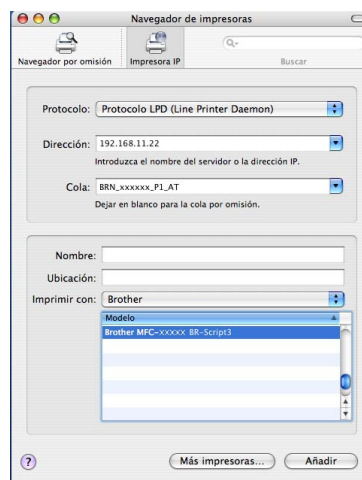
Navegador de impresoras

Navegador por omisión
Impresora IP
Buscar

Protocolo: Protocolo LPD (Line Printer Daemon)

Dirección: 192.168.11.22
Introduzca el nombre del servidor o la dirección IP.

Cola: BRN_xxxxxx_P1_AT
Dejar en blanco para la cola por omisión.

Nombre:
Ubicación:
Imprimir con: Brother

| Modelo |
|---|
| Brother MFC-xxxxx BR-Script3 |

?
Más impresoras...
Añadir